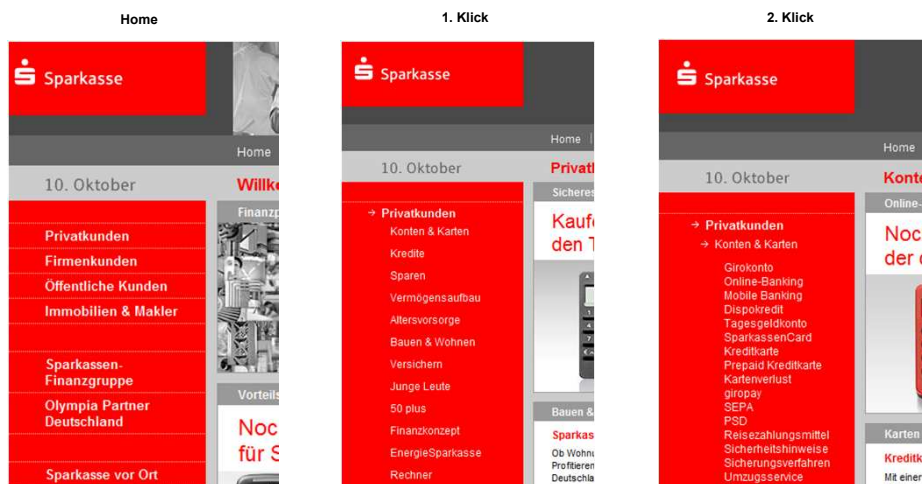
Home

Sparkasse

Home

10. Oktober

Willk

Privatkunden
Firmenkunden
Öffentliche Kunden
Immobilien & Makler

Sparkassen-Finanzgruppe
Olympia Partner Deutschland

Sparkasse vor Ort

Finanzp

Vorteils

Noc
für S

1. Klick

Sparkasse

Home |

10. Oktober

Privat

→ Privatkunden
Konten & Karten
Kredite
Sparen
Vermögensaufbau
Altersvorsorge
Bauen & Wohnen
Versichern
Junge Leute
50 plus
Finanzkonzept
EnergieSparkasse
Rechner

Sicheres

Kauf
den T

Bauen &

Sparkas
Ob Wohnu
Profitieren
Deutschla

2. Klick

Sparkasse

Home

10. Oktober

Kont

→ Privatkunden
→ Konten & Karten
Girokonto
Online-Banking
Mobile Banking
Dispokredit
Tagesgeldkonto
SparkassenCard
Kreditkarte
Prepaid Kreditkarte
Kartenverlust
giropay
SEPA
PSD
Reisezahlungsmittel
Sicherheitshinweise
Sicherungsverfahren
Umzugsservice

Online-

Noc
der

Karten

Kreditk
Mit einer